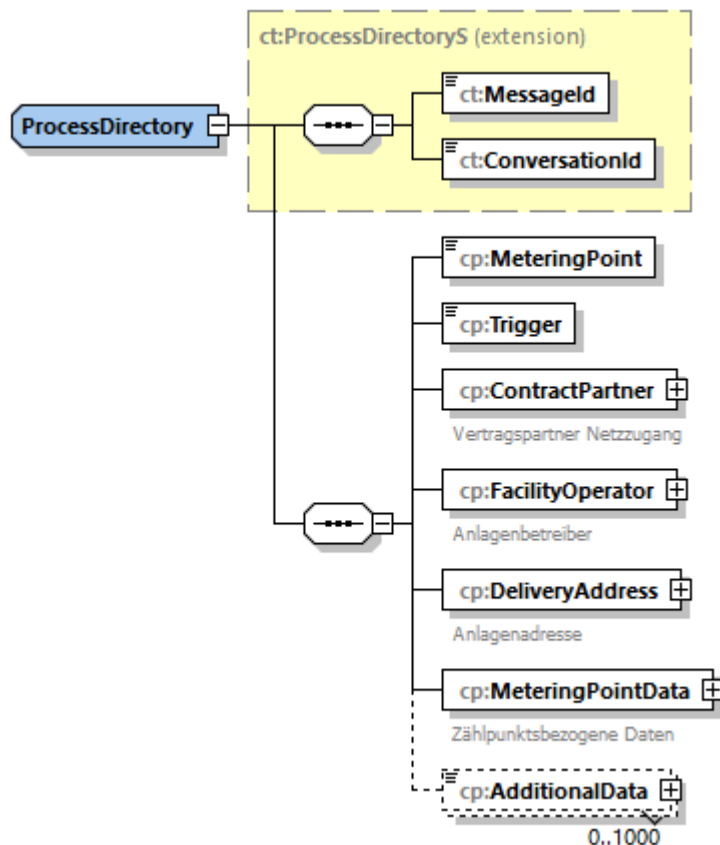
ct:ProcessDirectoryS (extension)

ProcessDirectory

ct:MessageId

ct:ConversationId

cp:MeteringPoint

cp:Trigger

cp:ContractPartner
Vertragspartner Netzzugang

cp:FacilityOperator
Anlagenbetreiber

cp:DeliveryAddress
Anlagenadresse

cp:MeteringPointData
Zählpunktsbezogene Daten

cp:AdditionalData
0..1000